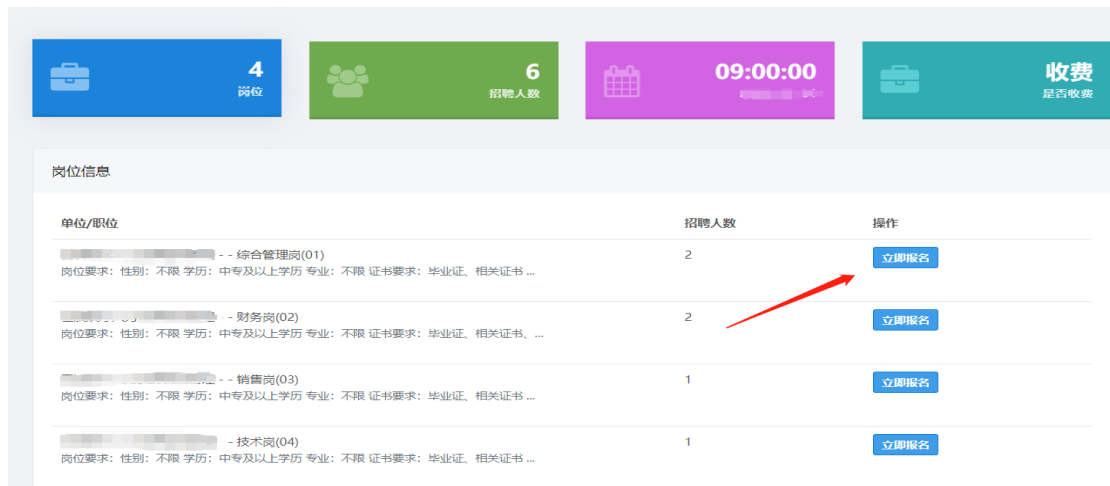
4
岗位

6
招聘人数

09:00:00
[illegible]

收费
是否收费

岗位信息

| 单位/职位 | 招聘人数 | 操作 |
|---|---|---|
| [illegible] - - 综合管理岗(01) 岗位要求：性别：不限 学历：中专及以上学历 专业：不限 证书要求：毕业证、相关证书 ... | 2 | 立即报名 |
| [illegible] - 财务岗(02) 岗位要求：性别：不限 学历：中专及以上学历 专业：不限 证书要求：毕业证、相关证书、... | 2 | 立即报名 |
| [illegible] - - 销售岗(03) 岗位要求：性别：不限 学历：中专及以上学历 专业：不限 证书要求：毕业证、相关证书 ... | 1 | 立即报名 |
| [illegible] - 技术岗(04) 岗位要求：性别：不限 学历：中专及以上学历 专业：不限 证书要求：毕业证、相关证书 ... | 1 | 立即报名 |